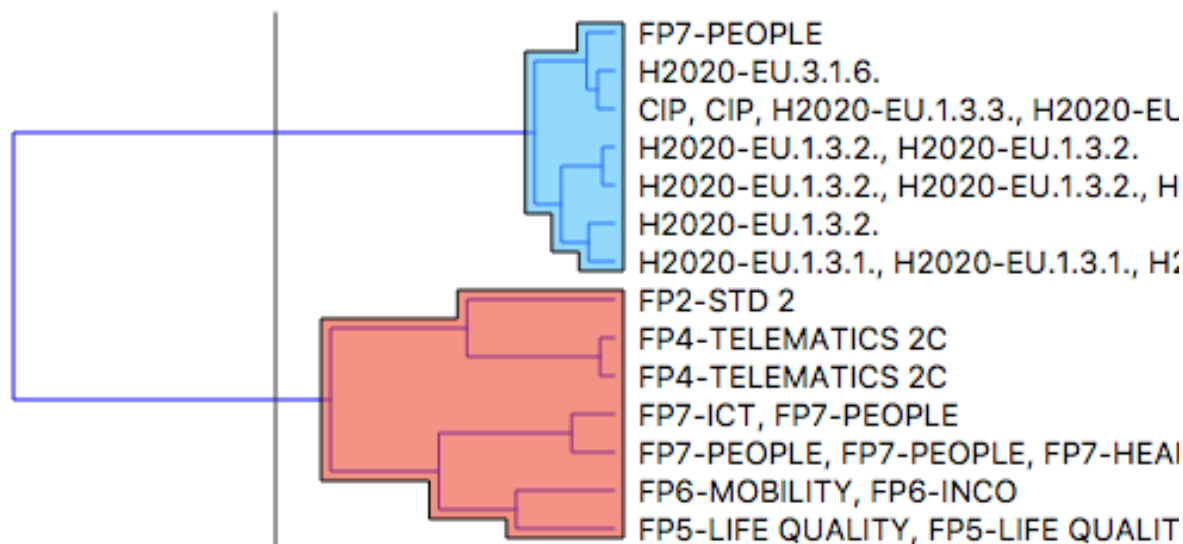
FP7-PEOPLE
H2020-EU.3.1.6.
CIP, CIP, H2020-EU.1.3.3., H2020-EU
H2020-EU.1.3.2., H2020-EU.1.3.2.
H2020-EU.1.3.2., H2020-EU.1.3.2., H
H2020-EU.1.3.2.
H2020-EU.1.3.1., H2020-EU.1.3.1., H2
FP2-STD 2
FP4-TELEMATICS 2C
FP4-TELEMATICS 2C
FP7-ICT, FP7-PEOPLE
FP7-PEOPLE, FP7-PEOPLE, FP7-HEA
FP6-MOBILITY, FP6-INCO
FP5-LIFE QUALITY, FP5-LIFE QUALIT